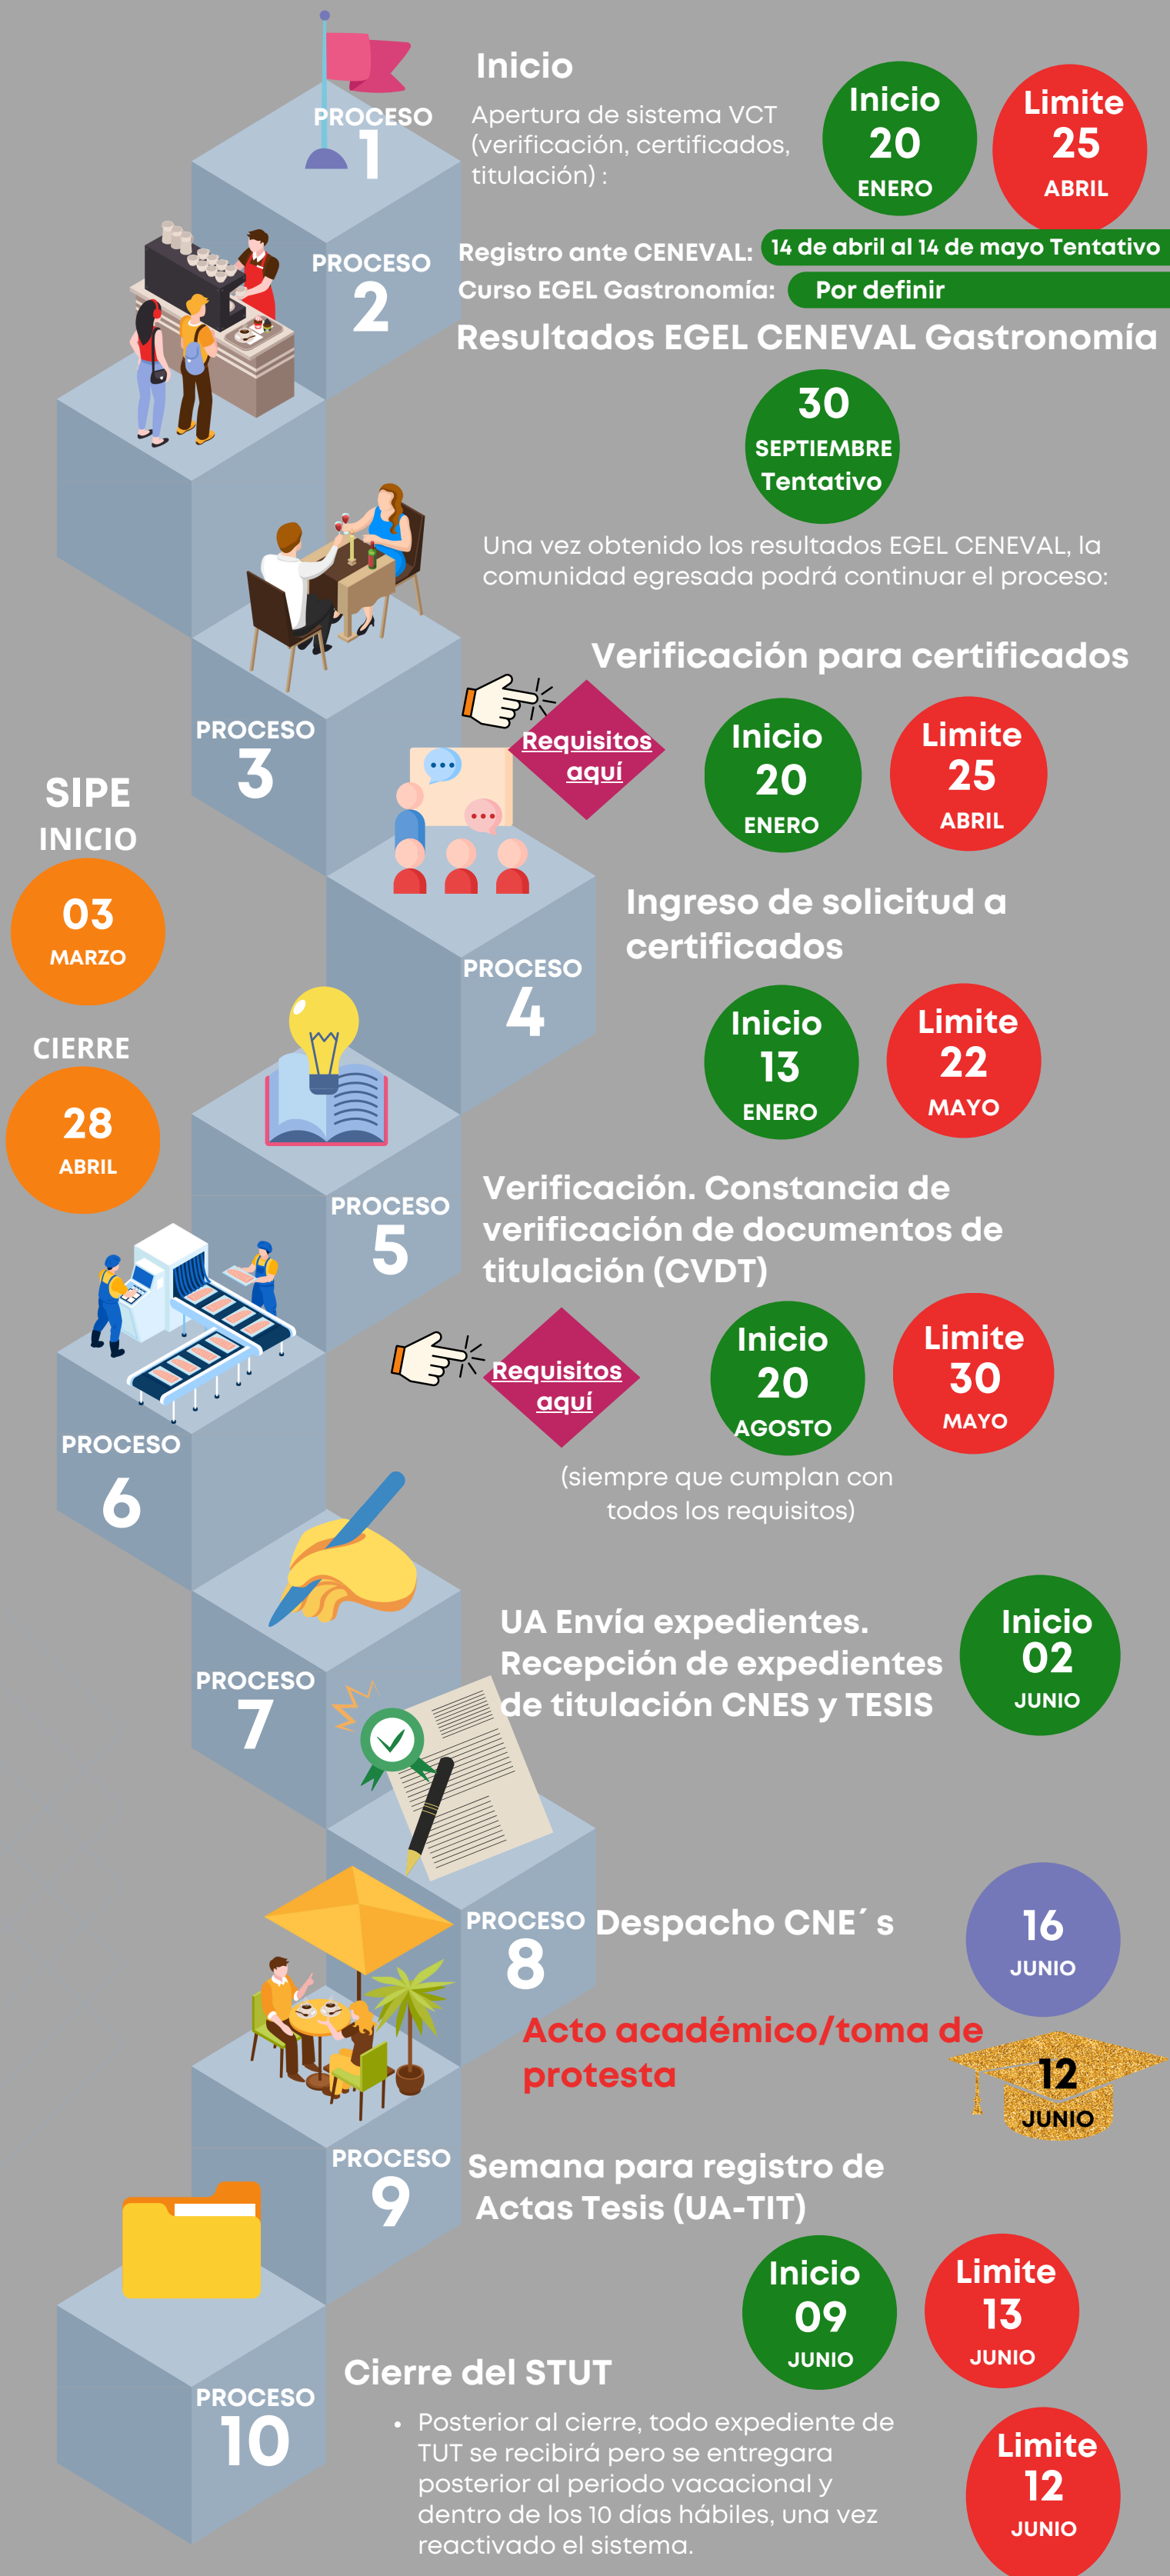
PROCESO 1

Inicio

Apertura de sistema VCT (verificación, certificados, titulación) :

Inicio 20 ENERO

Limite 25 ABRIL

PROCESO 2

Registro ante CENEVAL: 14 de abril al 14 de mayo Tentativo

Curso EGEL Gastronomía: Por definir

Resultados EGEL CENEVAL Gastronomía

30 SEPTIEMBRE Tentativo

Una vez obtenido los resultados EGEL CENEVAL, la comunidad egresada podrá continuar el proceso:

PROCESO 3

Verificación para certificados

Requisitos aquí

Inicio 20 ENERO

Limite 25 ABRIL

SIPE

INICIO

03 MARZO

CIERRE

28 ABRIL

PROCESO 4

Ingreso de solicitud a certificados

Inicio 13 ENERO

Limite 22 MAYO

PROCESO 5

Verificación. Constancia de verificación de documentos de titulación (CVDT)

Requisitos aquí

Inicio 20 AGOSTO

Limite 30 MAYO

(siempre que cumplan con todos los requisitos)

PROCESO 6

PROCESO 7

UA Envía expedientes. Recepción de expedientes de titulación CNES y TESIS

Inicio 02 JUNIO

PROCESO 8

Despacho CNE´s

16 JUNIO

Acto académico/toma de protesta

12 JUNIO

PROCESO 9

Semana para registro de Actas Tesis (UA-TIT)

Inicio 09 JUNIO

Limite 13 JUNIO

PROCESO 10

Cierre del STUT

• Posterior al cierre, todo expediente de TUT se recibirá pero se entregara posterior al periodo vacacional y dentro de los 10 días hábiles, una vez reactivado el sistema.

Limite 12 JUNIO